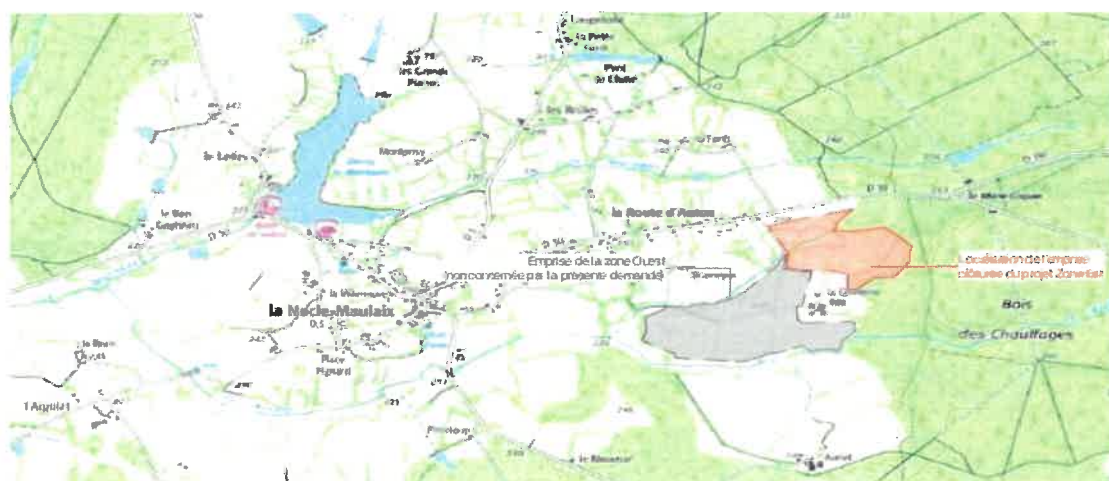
Emprise de la zone Ouest
(non concernée par la présente demande)

Localisation de l'emprise clôturée du projet Zone Est

la Nocle-Maulaix

la Route d'Autun

Bois
des Chauffages

le Lodre

les Grands Places

l'Aiguillon

le Bon Gaydon

Port la Chaîne

Fort

les Roches

Montgeny

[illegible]